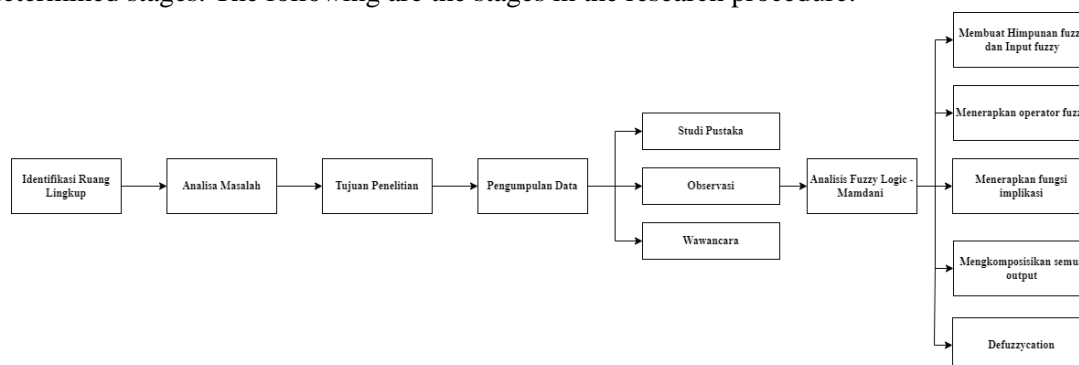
determined stages. The following are the stages in the research procedure.

Identifikasi Ruang Lingkup

Analisa Masalah

Tujuan Penelitian

Pengumpulan Data

Studi Pustaka

Observasi

Wawancara

Analisis Fuzzy Logic - Mamdani

Membuat Himpunan fuzz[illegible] dan Input fuzzy

Menerapkan operator fuzz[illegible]

Menerapkan fungsi implikasi

Mengkomposisikan semu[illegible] output

Defuzzycation